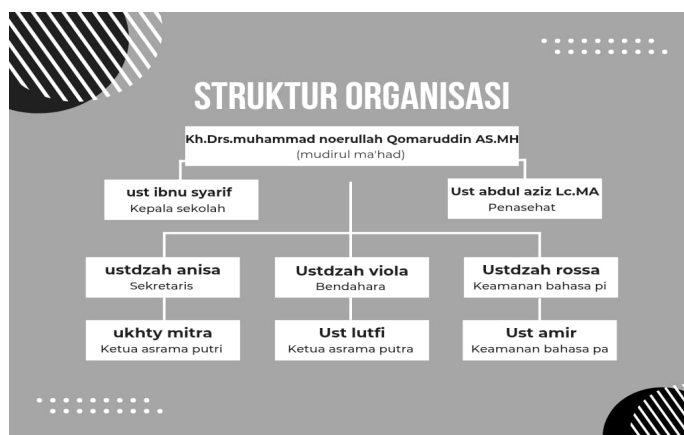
STRUKTUR ORGANISASI

Kh.Drs.muhammad noerullah Qomaruddin AS.MH
(mudirul ma'had)

ust ibnu syarif
Kepala sekolah

Ust abdul aziz Lc.MA
Penasehat

ustdzah anisa
Sekretaris

Ustdzah viola
Bendahara

Ustdzah rossa
Keamanan bahasa pi

ukhty mitra
Ketua asrama putri

Ust lutfi
Ketua asrama putra

Ust amir
Keamanan bahasa pa